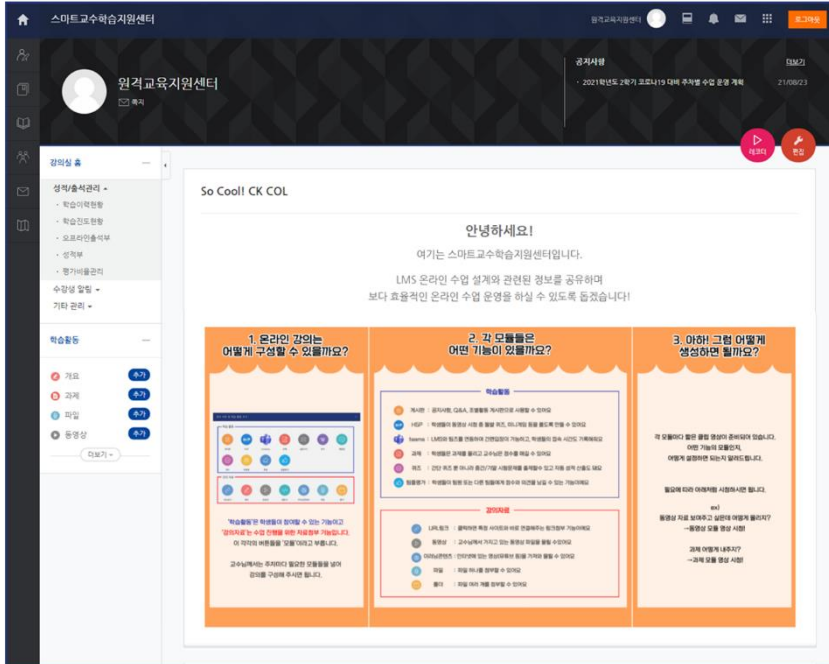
스마트교수학습지원센터

원격교육지원센터 로그아웃

원격교육지원센터

쪽지

공지사항 더보기

· 2021학년도 2학기 코로나19 대비 추차별 수업 운영 계획 21/08/23

레이아웃 편집

강의실 홈

성적/출석관리

· 학습이력현황
· 학습진도현황
· 오프라인출석부
· 성적부
· 평가비율관리

수강생 알림

기타 관리

학습활동

개요 추가
과제 추가
파일 추가
동영상 추가

더보기

So Cool! CK COL

안녕하세요!

여기는 스마트교수학습지원센터입니다.

LMS 온라인 수업 설계와 관련된 정보를 공유하며
보다 효율적인 온라인 수업 운영을 하실 수 있도록 돕겠습니다!

1. 온라인 강의는 어떻게 구성할 수 있을까요?

'학습활동'은 학생들의 참여할 수 있는 기능이고 '강의자료'는 수업 진행을 위한 자료첨부 기능입니다.
이 각각의 버튼들을 '모듈'이라고 부릅니다.

교수님께서는 주차마다 필요한 모듈들을 넣어 강의를 구성해 주시면 됩니다.

2. 각 모듈들은 어떤 기능이 있을까요?

학습활동

게시판 : 공지사항, Q&A, 조별활동 게시판으로 사용할 수 있어요
H5P : 학생들이 동영상 시청 중 활발 퀴즈, 미니게임 등을 풀도록 만들 수 있어요
Teams : LMS와 팀즈를 연동하여 간편접점의 기능하고, 학생들의 접속 시간도 기록해줘요
과제 : 학생들은 과제를 올리고 교수님은 점수를 매길 수 있어요
퀴즈 : 간단 퀴즈 등 미니퀴 중간/기말 시험문제를 출제할수 있고 자동 성적 산출도 돼요
팀플평가 : 학생들이 팀원 또는 다른 팀플에게 점수와 의견을 남길 수 있는 기능이에요

강의자료

URL링크 : 클릭하면 특정 사이트로 바로 연결해주는 링크첨부 기능이에요
동영상 : 교수님께서 가지고 있는 동영상 파일을 올릴 수 있어요
미러(콘텐츠) : 인터넷에 있는 영상(유튜브 등)을 가져와 올릴 수 있어요
파일 : 파일 하나를 첨부할 수 있어요
폴더 : 파일 여러 개를 첨부할 수 있어요

3. 아하! 그럼 어떻게 생성하면 될까요?

각 모듈마다 짧은 클립 영상이 준비되어 있습니다.
어떤 기능의 모듈인지,
어떻게 설정하면 되는지 알려드립니다.

필요에 따라 아래처럼 시청하시면 됩니다.

ex)
동영상 자료 보여주고 싶은데 어떻게 올리지?
→동영상 모듈 영상 시청!

과제 어떻게 내주지?
→과제 모듈 영상 시청!